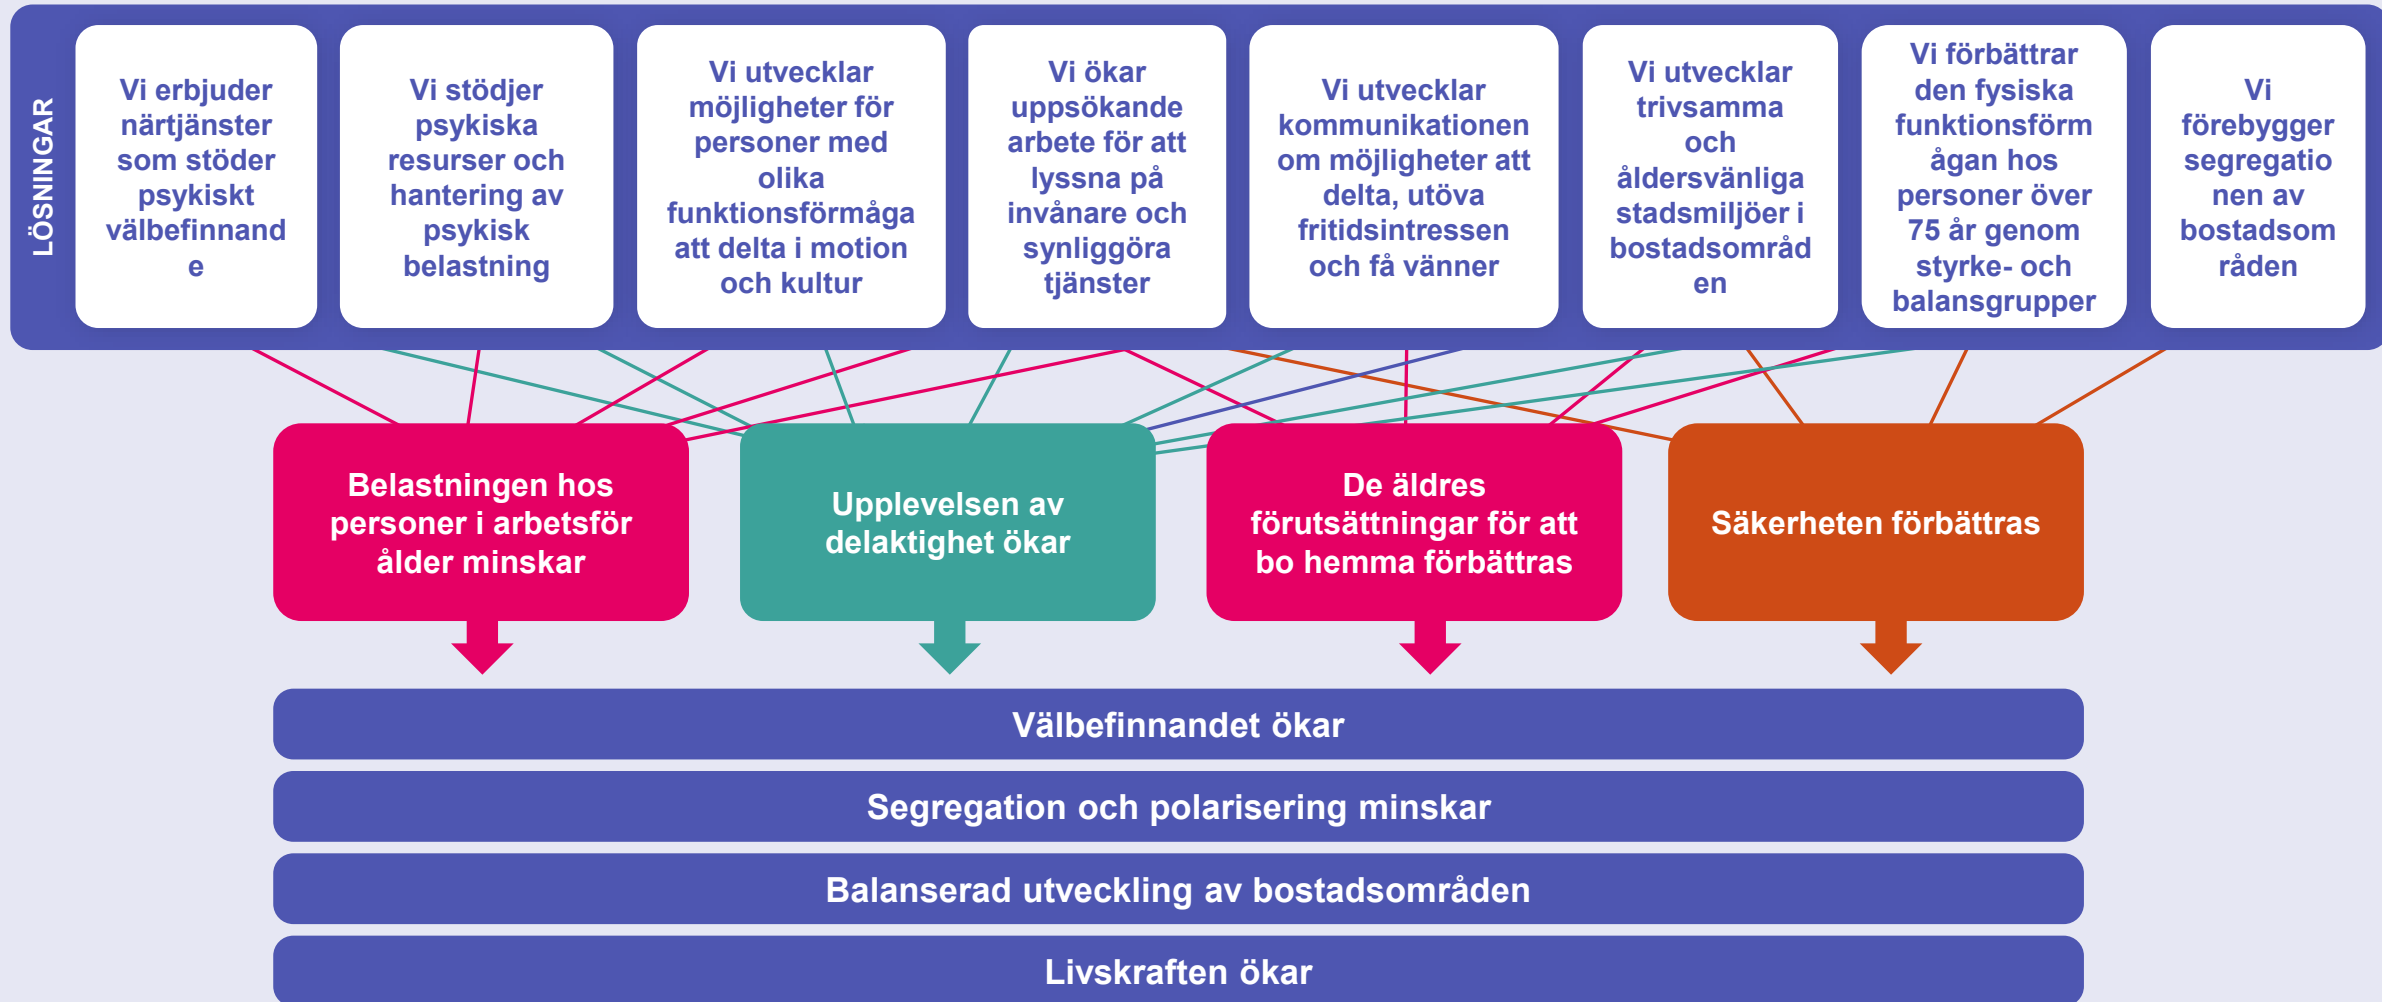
LÖSNINGAR

Vi erbjuder närtjänster som stöder psykiskt välbefinnande

Vi stödjer psykiska resurser och hantering av psykisk belastning

Vi utvecklar möjligheter för personer med olika funktionsförmåga att delta i motion och kultur

Vi ökar uppsökande arbete för att lyssna på invånare och synliggöra tjänster

Vi utvecklar kommunikationen om möjligheter att delta, utöva fritidsintressen och få vänner

Vi utvecklar trivsamma och åldersvänliga stadsmiljöer i bostadsområden

Vi förbättrar den fysiska funktionsförmågan hos personer över 75 år genom styrke- och balansgrupper

Vi förebygger segregationen av bostadsområden

Belastningen hos personer i arbetsför ålder minskar

Upplevelsen av delaktighet ökar

De äldres förutsättningar för att bo hemma förbättras

Säkerheten förbättras

Välbefinnandet ökar

Segregation och polarisering minskar

Balanserad utveckling av bostadsområden

Livskraften ökar